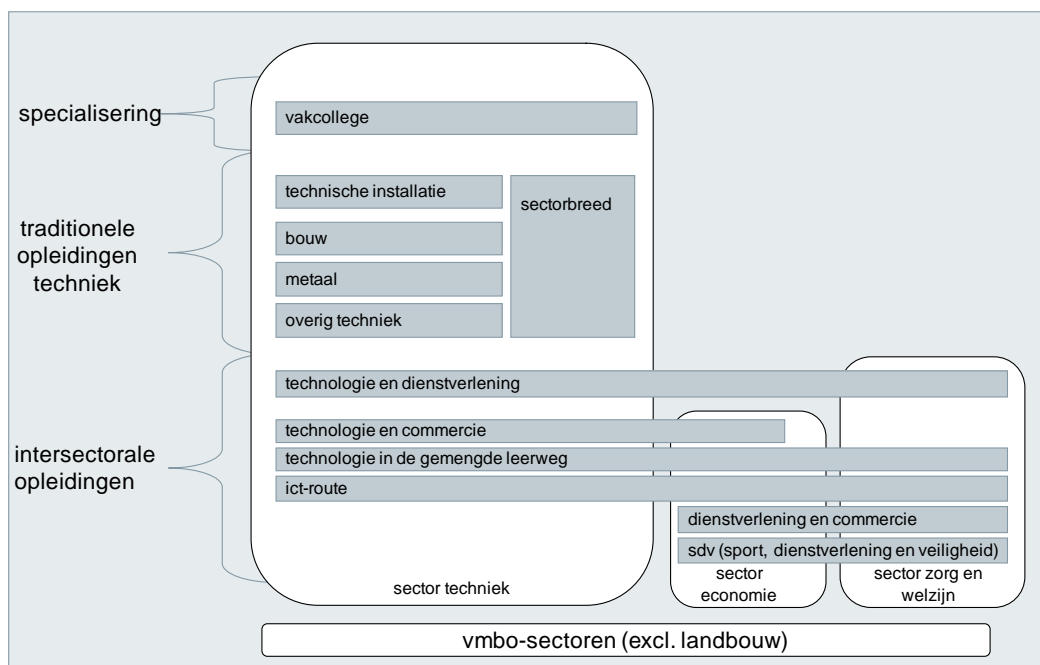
specialisering

traditionele opleidingen techniek

intersectorale opleidingen

vakcollege

technische installatie

sectorbreed

bouw

metaal

overig techniek

technologie en dienstverlening

technologie en commercie

technologie in de gemengde leerweg

ict-route

dienstverlening en commercie

sdv (sport, dienstverlening en veiligheid)

sector techniek

sector economie

sector zorg en welzijn

vmbo-sectoren (excl. landbouw)